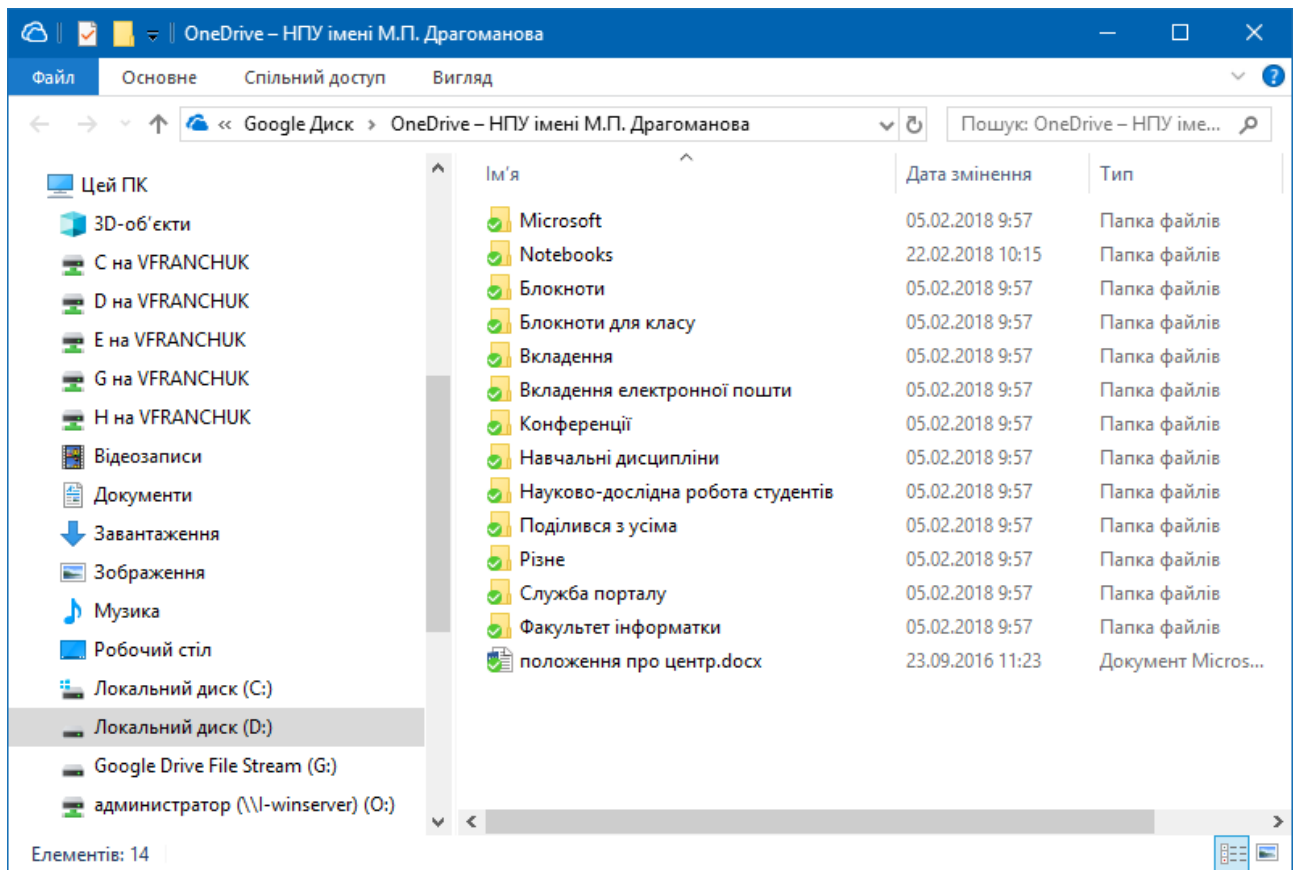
OneDrive – НПУ імені М.П. Драгоманова

Файл Основне Спільний доступ Вигляд

« Google Диск > OneDrive – НПУ імені М.П. Драгоманова

Пошук: OneDrive – НПУ іме...

Цей ПК
3D-об'єкти
C на VFRANCHUK
D на VFRANCHUK
E на VFRANCHUK
G на VFRANCHUK
H на VFRANCHUK
Відеозаписи
Документи
Завантаження
Зображення
Музика
Робочий стіл
Локальний диск (C:)
Локальний диск (D:)
Google Drive File Stream (G:)
администратор (\\l-winserver) (O:)

| Ім'я | Дата змінення | Тип |
|---|---|---|
| Microsoft | 05.02.2018 9:57 | Папка файлів |
| Notebooks | 22.02.2018 10:15 | Папка файлів |
| Блокноти | 05.02.2018 9:57 | Папка файлів |
| Блокноти для класу | 05.02.2018 9:57 | Папка файлів |
| Вкладення | 05.02.2018 9:57 | Папка файлів |
| Вкладення електронної пошти | 05.02.2018 9:57 | Папка файлів |
| Конференції | 05.02.2018 9:57 | Папка файлів |
| Навчальні дисципліни | 05.02.2018 9:57 | Папка файлів |
| Науково-дослідна робота студентів | 05.02.2018 9:57 | Папка файлів |
| Поділився з усіма | 05.02.2018 9:57 | Папка файлів |
| Різне | 05.02.2018 9:57 | Папка файлів |
| Служба порталу | 05.02.2018 9:57 | Папка файлів |
| Факультет інформатки | 05.02.2018 9:57 | Папка файлів |
| положення про центр.docx | 23.09.2016 11:23 | Документ Micros... |

Елементів: 14